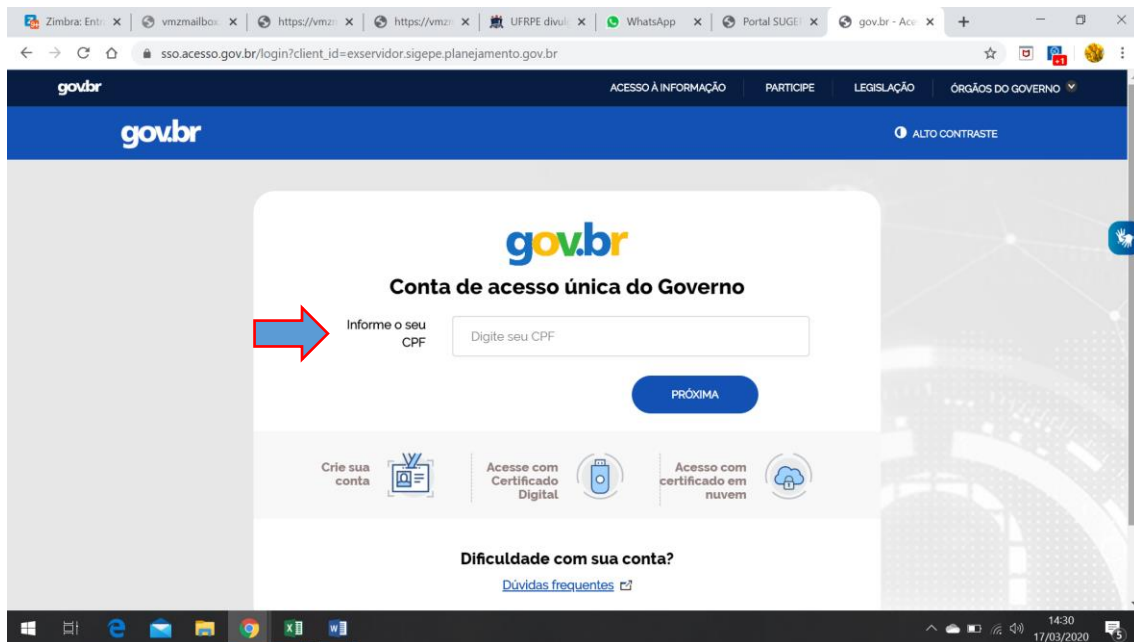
Zimbra: Entr × | vmzmailbox × | https://vmzr × | https://vmzr × | UFRPE divul × | WhatsApp × | Portal SUGE × | gov.br - Ace ×

sso.acesso.gov.br/login?client_id=exservidor.sigepe.planejamento.gov.br

gov.br

ACESSO À INFORMAÇÃO PARTICIPE LEGISLAÇÃO ÓRGÃOS DO GOVERNO

gov.br

ALTO CONTRASTE

gov.br

Conta de acesso única do Governo

Informe o seu CPF

Digite seu CPF

PRÓXIMA

Crie sua conta

Acesse com Certificado Digital

Acesso com certificado em nuvem

Dificuldade com sua conta?

Dúvidas frequentes

14:30
17/03/2020